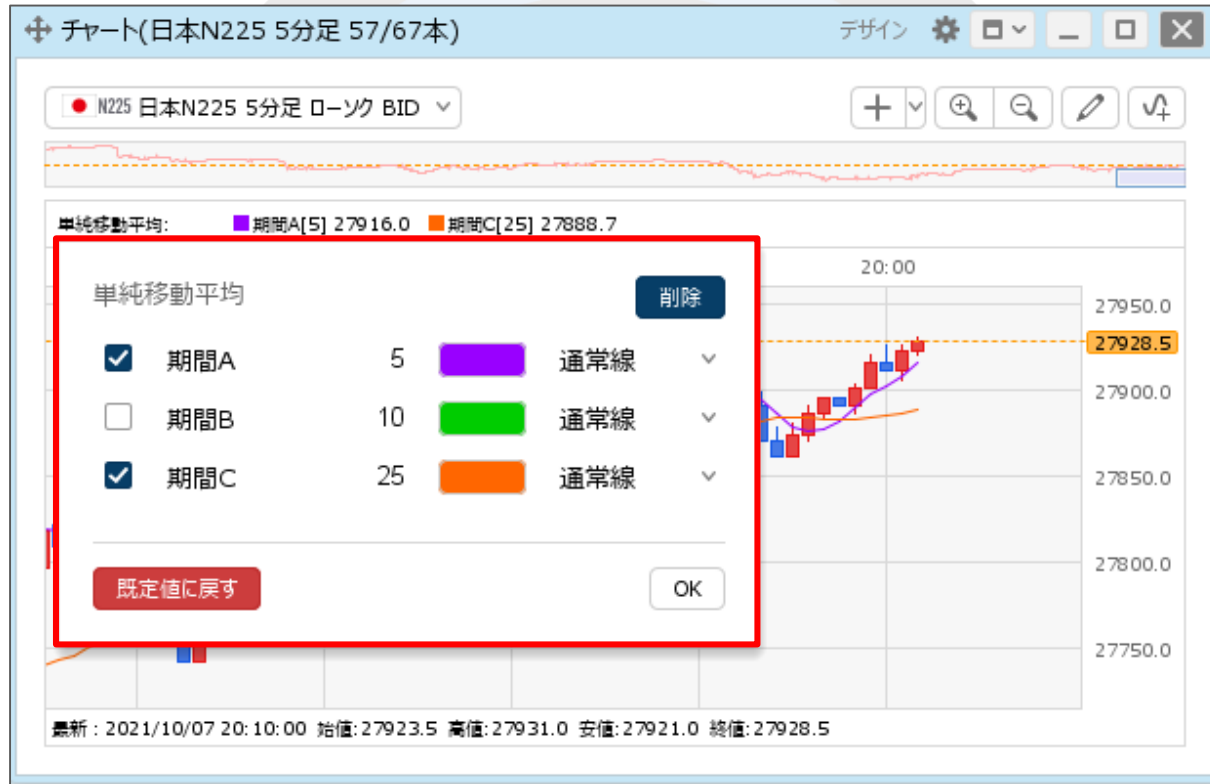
チャート(日本N225 5分足 57/67本)

デザイン

N225 日本N225 5分足 ローソク BID

単純移動平均: 期間A[5] 27916.0 期間C[25] 27888.7

20:00

単純移動平均

削除

| | | | | |
|---|---|---|---|---|
| ☑ | 期間A | 5 | | 通常線 |
| ☐ | 期間B | 10 | | 通常線 |
| ☑ | 期間C | 25 | | 通常線 |

既定値に戻す

OK

27950.0
27928.5
27900.0
27850.0
27800.0
27750.0

最新 : 2021/10/07 20:10:00 始値:27923.5 高値:27931.0 安値:27921.0 終値:27928.5